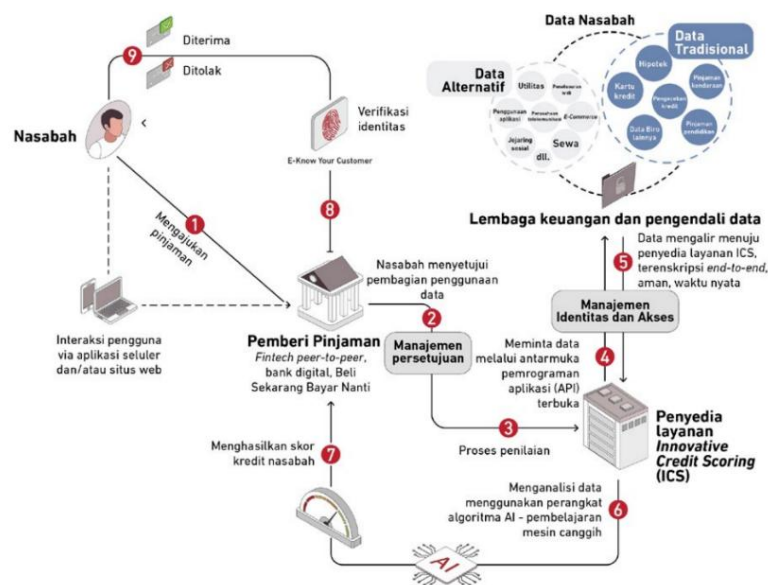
Data Nasabah

Data Tradisional

Hipotek

Kartu kredit

Pinjaman kendaraan

Pengecekan kredit

Data Biro lainnya

Pinjaman pendidikan

Data Alternatif

Utilitas

Pembayaran sewa

Penggunaan aplikasi

Pemakaian telekomunikasi

E-Commerce

Jejaring sosial

Sewa

dll.

9

Diterima

Ditolak

Nasabah

Verifikasi identitas

E-Know Your Customer

8

1

Mengajukan pinjaman

Lembaga keuangan dan pengendali data

5

Data mengalir menuju penyedia layanan ICS, terenskripsi end-to-end, aman, waktu nyata

Nasabah menyetujui pembagian penggunaan data

2

Manajemen persetujuan

Manajemen Identitas dan Akses

4

Meminta data melalui antarmuka pemrograman aplikasi (API) terbuka

Interaksi pengguna via aplikasi seluler dan/atau situs web

Pemberi Pinjaman

Fintech peer-to-peer, bank digital, Beli Sekarang Bayar Nanti

Penyedia layanan Innovative Credit Scoring (ICS)

3

Proses penilaian

Menghasilkan skor kredit nasabah

7

Menganalisi data menggunakan perangkat algoritma AI - pembelajaran mesin canggih

6

AI